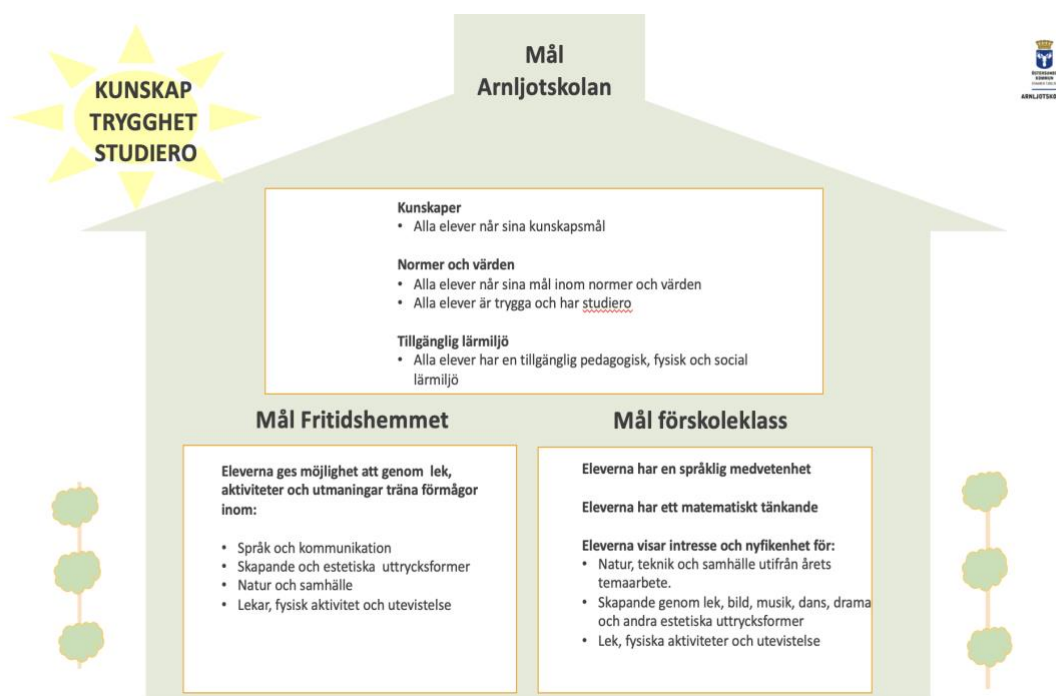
KUNSKAP
TRYGGHET
STUDIERO

Mål
Arnljotskolan

ÖSTERSUNDS KOMMUN
ARNLJOTSKOLAN

Kunskaper
• Alla elever når sina kunskapsmål

Normer och värden
• Alla elever når sina mål inom normer och värden
• Alla elever är trygga och har studiero

Tillgänglig lärmiljö
• Alla elever har en tillgänglig pedagogisk, fysisk och social lärmiljö

Mål Fritidshemmet

Eleverna ges möjlighet att genom lek, aktiviteter och utmaningar träna förmågor inom:

• Språk och kommunikation
• Skapande och estetiska uttrycksformer
• Natur och samhälle
• Lekar, fysisk aktivitet och utevistelse

Mål förskoleklass

Eleverna har en språklig medvetenhet

Eleverna har ett matematiskt tänkande

Eleverna visar intresse och nyfikenhet för:
• Natur, teknik och samhälle utifrån årets temaarbete.
• Skapande genom lek, bild, musik, dans, drama och andra estetiska uttrycksformer
• Lek, fysiska aktiviteter och utevistelse